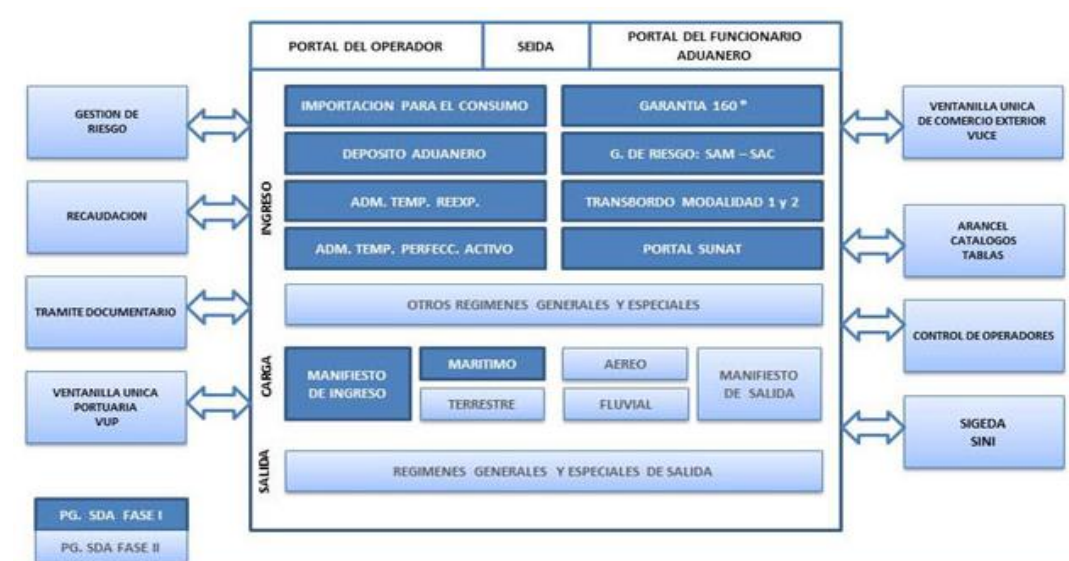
PORTAL DEL OPERADOR

SEIDA

PORTAL DEL FUNCIONARIO ADUANERO

GESTION DE RIESGO

RECAUDACION

TRAMITE DOCUMENTARIO

VENTANILLA UNICA PORTUARIA VUP

INGRESO

IMPORTACION PARA EL CONSUMO

GARANTIA 160 °

DEPOSITO ADUANERO

G. DE RIESGO: SAM – SAC

ADM. TEMP. REEXP.

TRANSBORDO MODALIDAD 1 y 2

ADM. TEMP. PERFECC. ACTIVO

PORTAL SUNAT

OTROS REGIMENES GENERALES Y ESPECIALES

CARGA

MANIFIESTO DE INGRESO

MARITIMO

AEREO

MANIFIESTO DE SALIDA

TERRESTRE

FLUVIAL

SALIDA

REGIMENES GENERALES Y ESPECIALES DE SALIDA

VENTANILLA UNICA DE COMERCIO EXTERIOR VUCE

ARANCEL CATALOGOS TABLAS

CONTROL DE OPERADORES

SIGEDA SINI

PG. SDA FASE I

PG. SDA FASE II